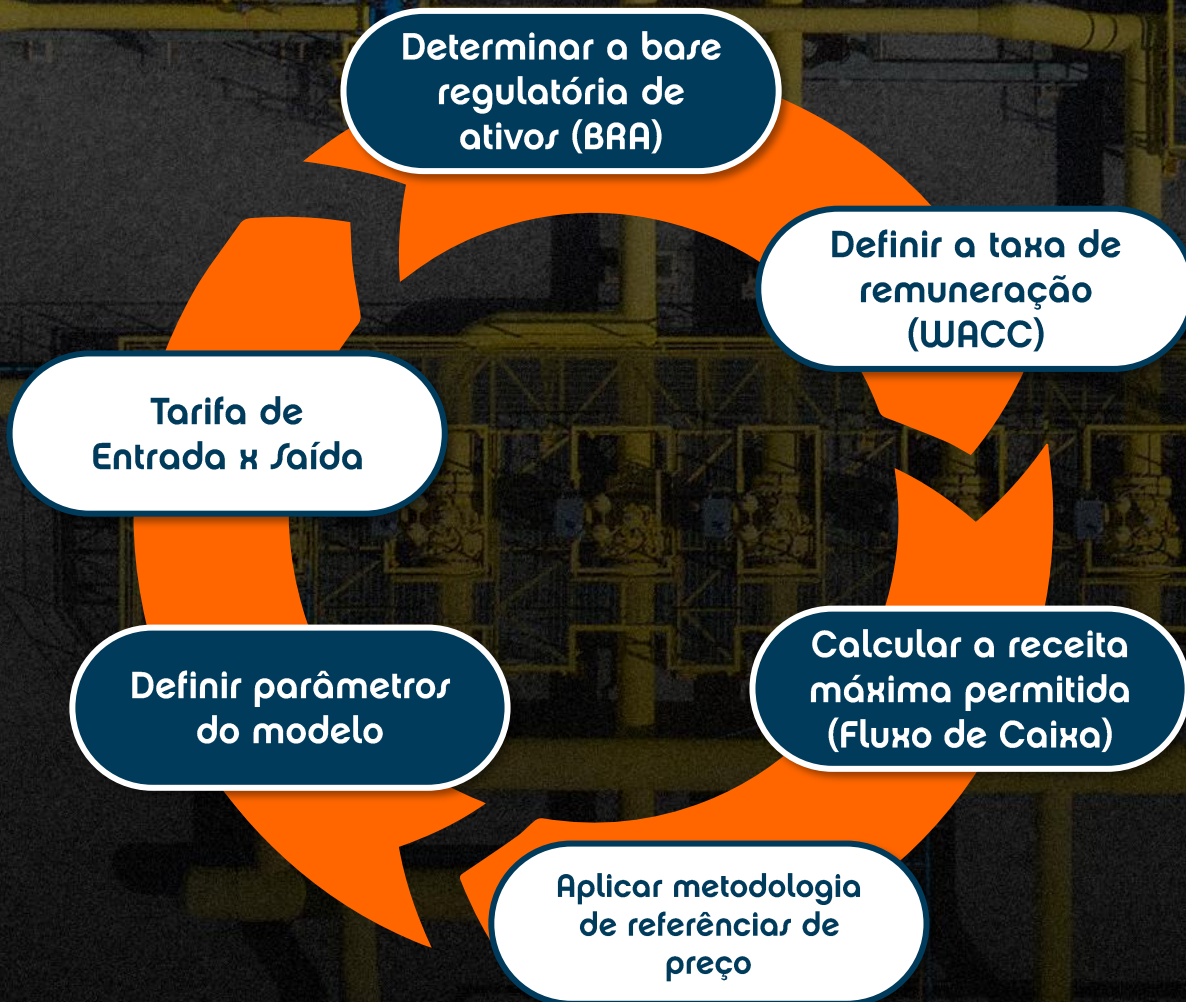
Determinar a base regulatória de ativos (BRA)

Definir a taxa de remuneração (WACC)

Calcular a receita máxima permitida (Fluxo de Caixa)

Aplicar metodologia de referências de preço

Definir parâmetros do modelo

Tarifa de Entrada x Saída